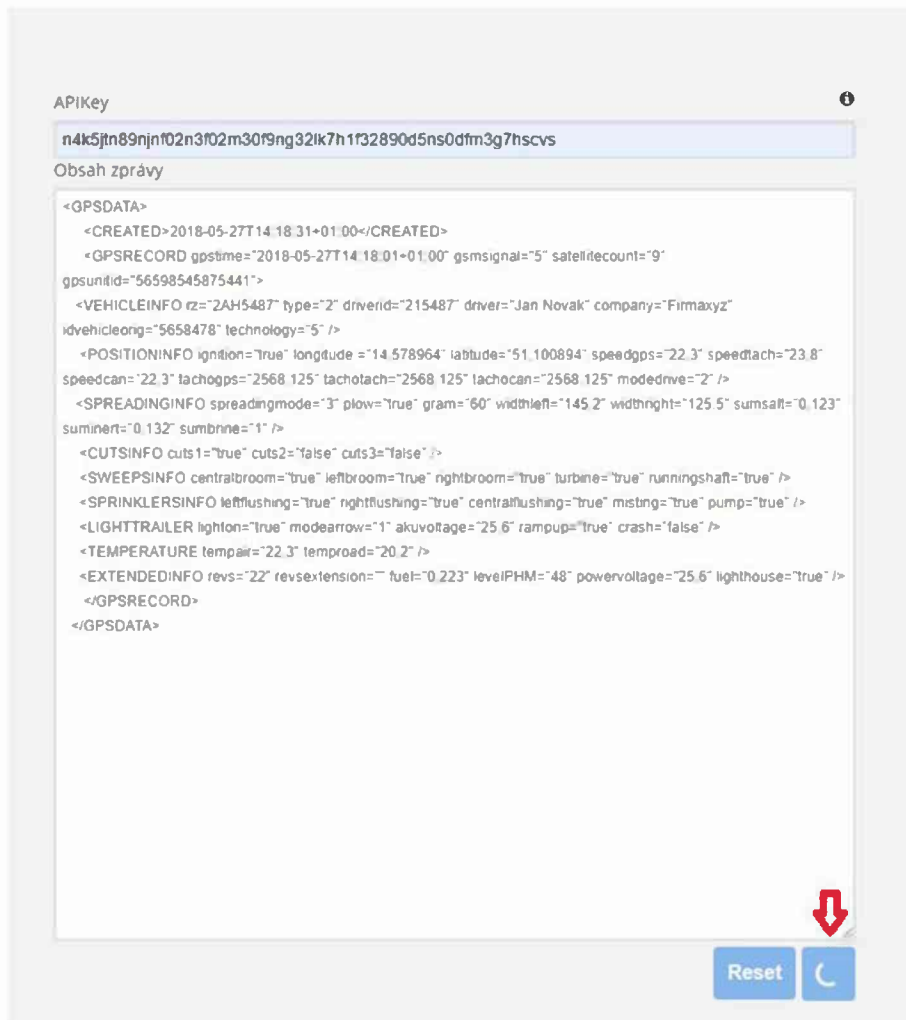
APIKey

n4k5jtn89njnf02n3f02m30f9ng32lk7h1f32890d5ns0dfm3g7hscvs

Obsah zprávy

<GPSDATA>
<CREATED>2018-05-27T14:18:31+01:00</CREATED>
<GPSRECORD gpstime="2018-05-27T14:18:01+01:00" gsmsignal="5" satellitecount="9" gpsunitid="56598545875441">
<VEHICLEINFO rz="2AH5487" type="2" driverid="215487" driver="Jan Novak" company="Firmaxyz" idvehicleorig="5658478" technology="5" />
<POSITIONINFO ignition="true" longitude ="14.578964" latitude="51.100894" speedgps="22.3" speedtach="23.8" speedcan="22.3" tachogps="2568.125" tachotach="2568.125" tachocan="2568.125" modedrive="2" />
<SPREADINGINFO spreadingmode="3" plow="true" gram="60" widthleft="145.2" widthright="125.5" sumsalt="0.123" suminert="0.132" sumbrine="1" />
<CUTSINFO cuts1="true" cuts2="false" cuts3="false" />
<SWEEPSINFO centralbroom="true" leftbroom="true" rightbroom="true" turbine="true" runningshaft="true" />
<SPRINKLERSINFO leftflushing="true" rightflushing="true" centralflushing="true" misting="true" pump="true" />
<LIGHTTRAILER lighton="true" modearrow="1" akuvoltage="25.6" rampup="true" crash="false" />
<TEMPERATURE tempair="22.3" temproad="20.2" />
<EXTENDEDINFO revs="22" revsextension="" fuel="0.223" levelPHM="48" powervoltage="25.6" lighthouse="true" />
</GPSRECORD>
</GPSDATA>

Reset